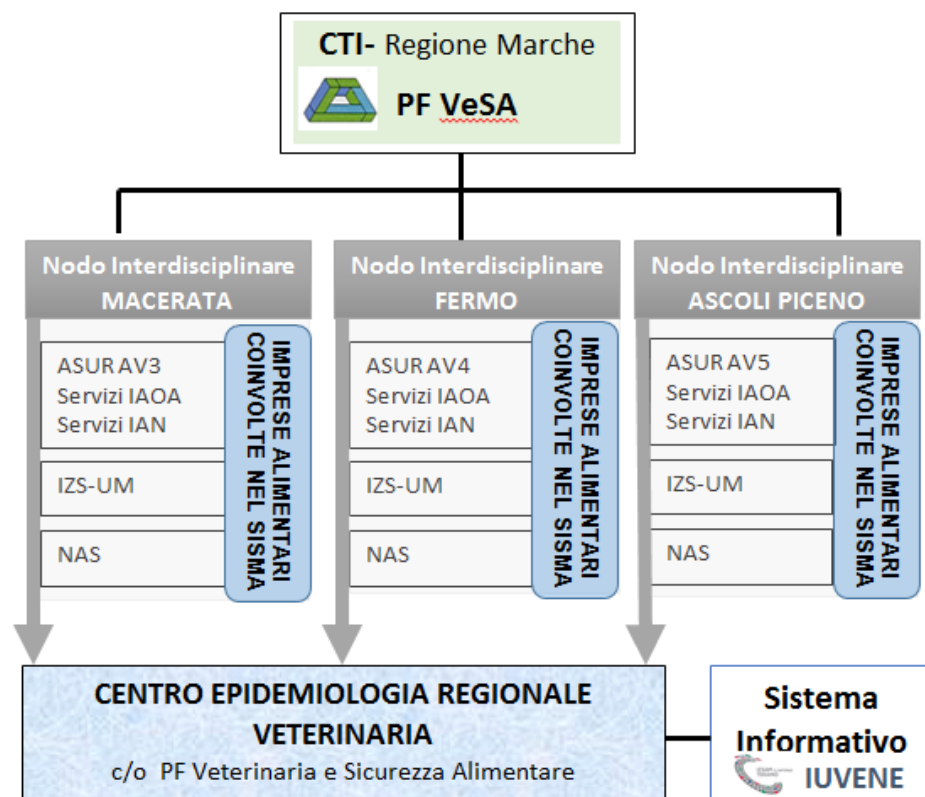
CTI- Regione Marche
PF VeSA

Nodo Interdisciplinare
MACERATA

ASUR AV3
Servizi IAOA
Servizi IAN

IZS-UM

NAS

IMPRESE ALIMENTARI COINVOLTE NEL SISMA

Nodo Interdisciplinare
FERMO

ASUR AV4
Servizi IAOA
Servizi IAN

IZS-UM

NAS

IMPRESE ALIMENTARI COINVOLTE NEL SISMA

Nodo Interdisciplinare
ASCOLI PICENO

ASUR AV5
Servizi IAOA
Servizi IAN

IZS-UM

NAS

IMPRESE ALIMENTARI COINVOLTE NEL SISMA

CENTRO EPIDEMIOLOGIA REGIONALE VETERINARIA
c/o PF Veterinaria e Sicurezza Alimentare

Sistema Informativo
IUVENE